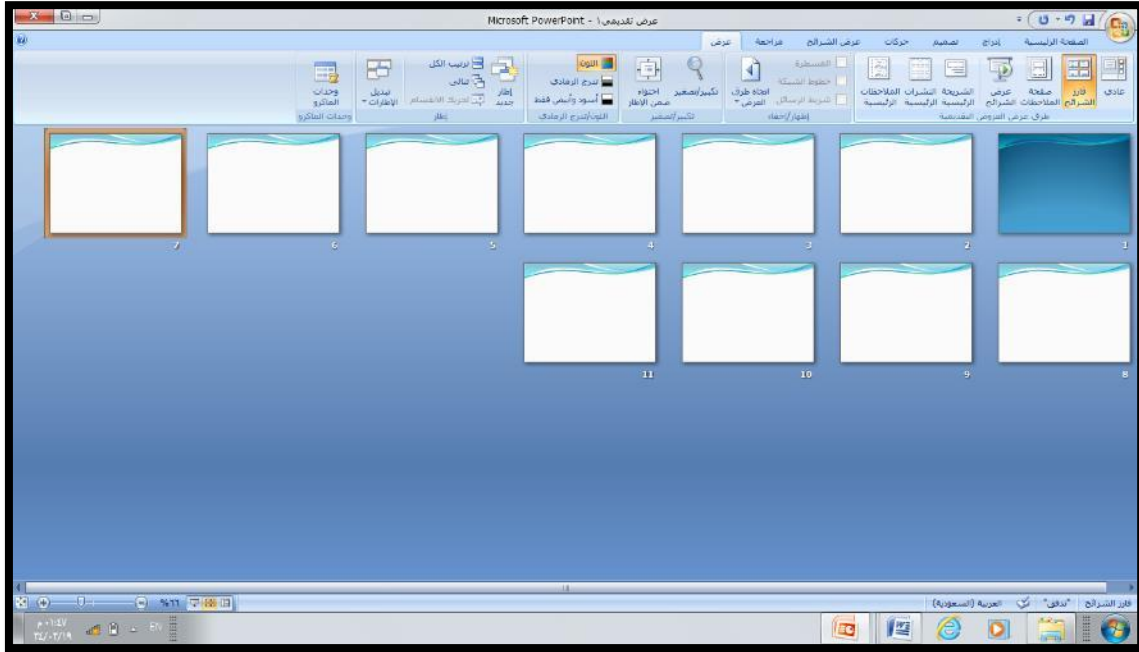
Microsoft PowerPoint - عرض تقديمي ١

الصفحة الرئيسية إدراج تصميم حركات عرض الشرائح مراجعة عرض

عادي فارز الشرائح صفحة الملاحظات عرض الشرائح الشريحة الرئيسية النشرات الرئيسية الملاحظات الرئيسية
طرق عرض العروض التقديمية

المسطرة خطوط الشبكة شريط الرسائل
اتجاه طرق العرض
إظهار/إخفاء

تكبير/تصغير احتواء ضمن الإطار
تكبير/تصغير

اللون تدرج الرمادي أسود وأبيض فقط
اللون/تدرج الرمادي

إطار جديد ترتيب الكل تتالي تحريك الانقسام
تبديل الإطارات
إطار

وحدات الماكرو
وحدات الماكرو

1 2 3 4 5 6 7
8 9 10 11

فارز الشرائح "تدفق" العربية (السعودية)
%٦٦

EN
م ١:٤٧
٢٤/٠٢/١٩